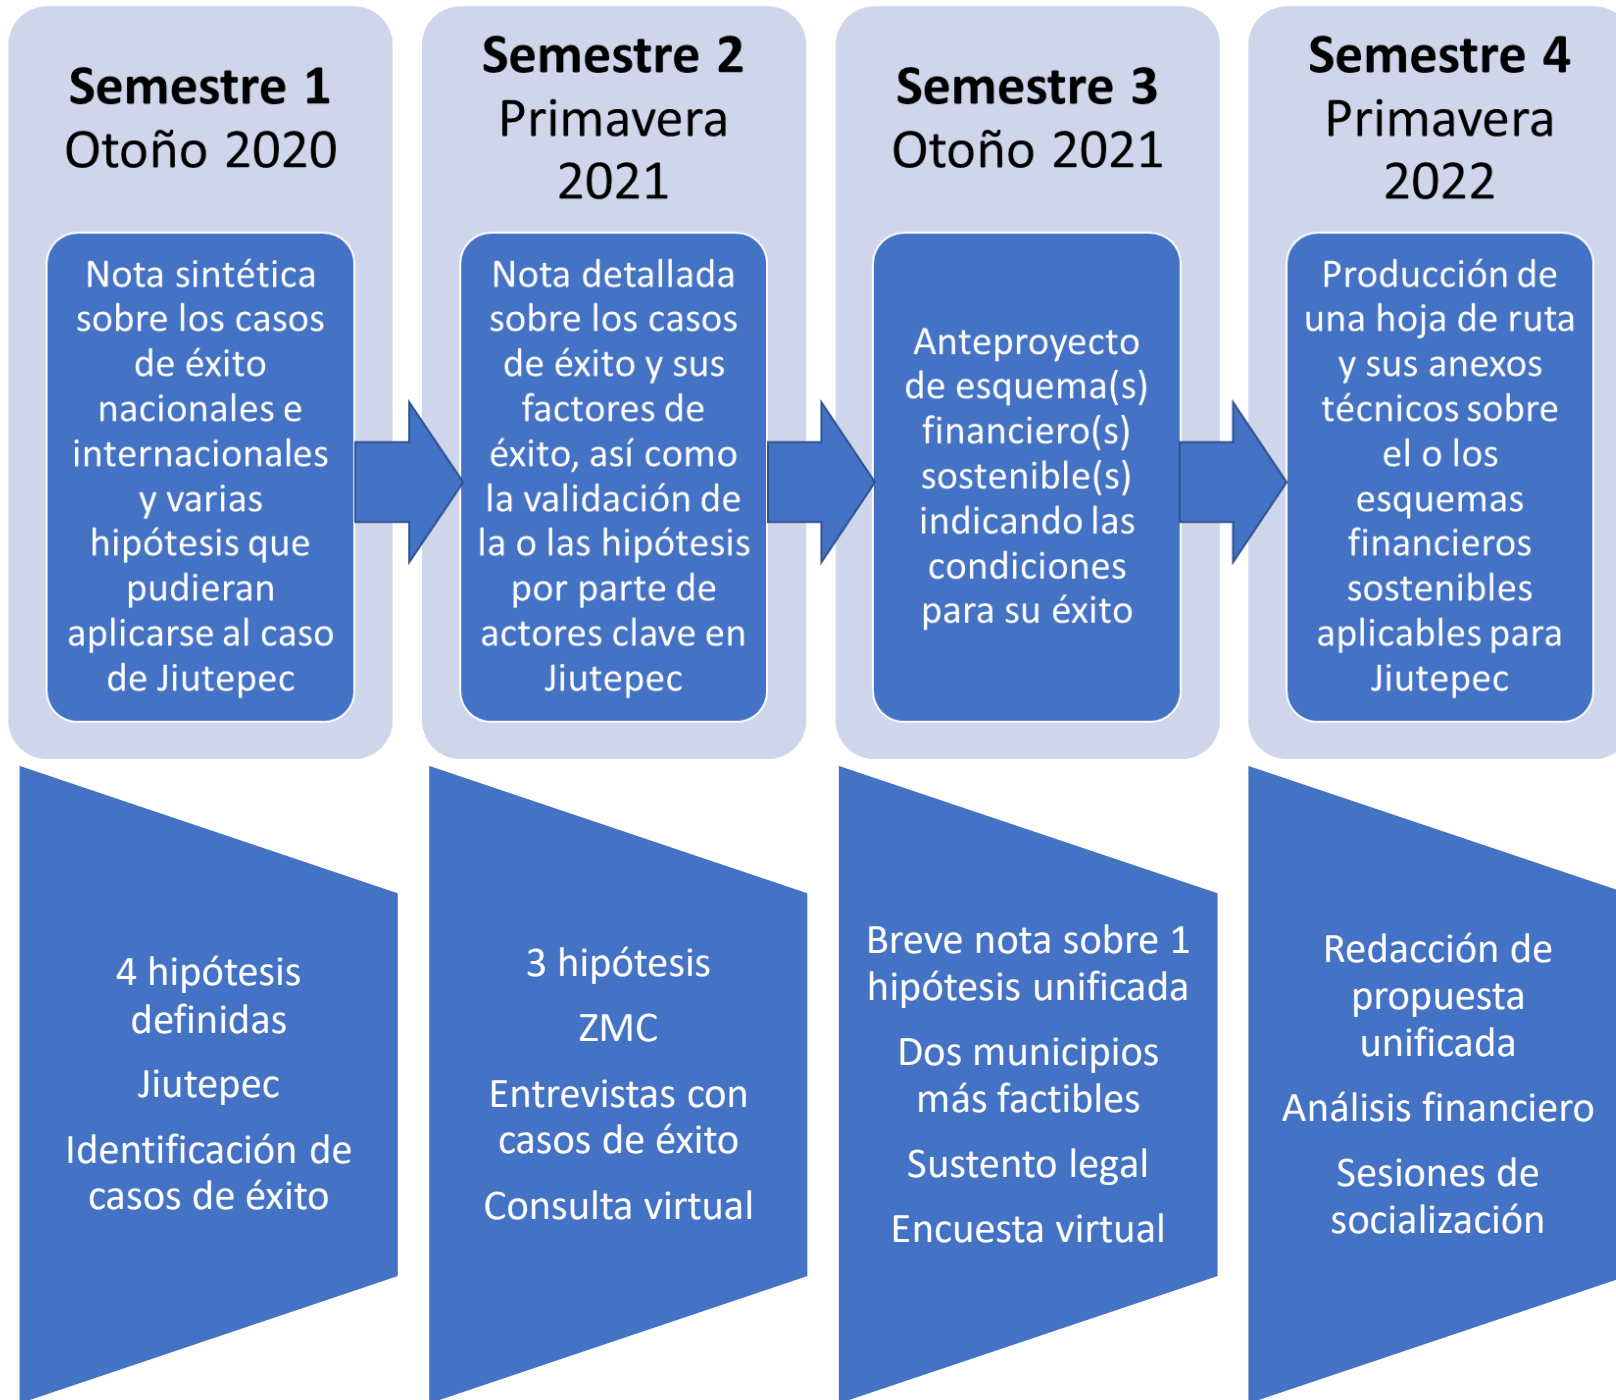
Semestre 1
Otoño 2020

Nota sintética sobre los casos de éxito nacionales e internacionales y varias hipótesis que pudieran aplicarse al caso de Jiutepec

Semestre 2
Primavera 2021

Nota detallada sobre los casos de éxito y sus factores de éxito, así como la validación de la o las hipótesis por parte de actores clave en Jiutepec

Semestre 3
Otoño 2021

Anteproyecto de esquema(s) financiero(s) sostenible(s) indicando las condiciones para su éxito

Semestre 4
Primavera 2022

Producción de una hoja de ruta y sus anexos técnicos sobre el o los esquemas financieros sostenibles aplicables para Jiutepec

4 hipótesis definidas

Jiutepec

Identificación de casos de éxito

3 hipótesis

ZMC

Entrevistas con casos de éxito

Consulta virtual

Breve nota sobre 1 hipótesis unificada

Dos municipios más factibles

Sustento legal

Encuesta virtual

Redacción de propuesta unificada

Análisis financiero

Sesiones de socialización